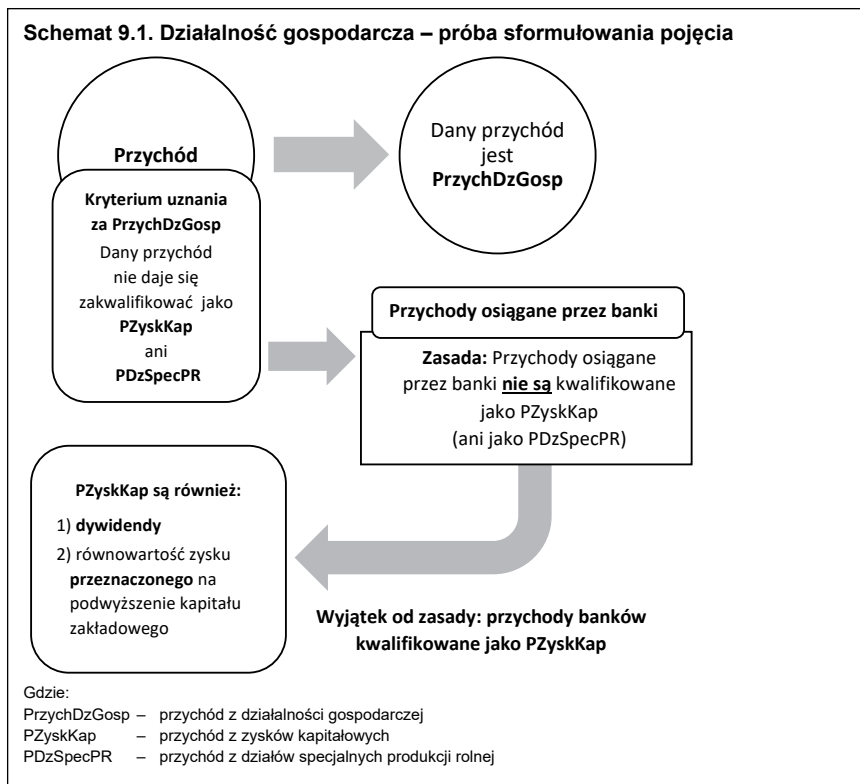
Schemat 9.1. Działalność gospodarcza – próba sformułowania pojęcia

Przychód

Kryterium uznania za PrzychDzGosp

Dany przychód nie daje się zakwalifikować jako **PZyskKap** ani **PDzSpecPR**

Dany przychód jest **PrzychDzGosp**

Przychody osiągane przez banki

**Zasada:** Przychody osiągane przez banki **nie są** kwalifikowane jako PZyskKap (ani jako PDzSpecPR)

PZyskKap są również:

1) **dywidendy**

2) równowartość zysku **przeznaczonego** na podwyższenie kapitału zakładowego

Wyjątek od zasady: przychody banków kwalifikowane jako PZyskKap

Gdzie:

PrzychDzGosp – przychód z działalności gospodarczej

PZyskKap – przychód z zysków kapitałowych

PDzSpecPR – przychód z działów specjalnych produkcji rolnej